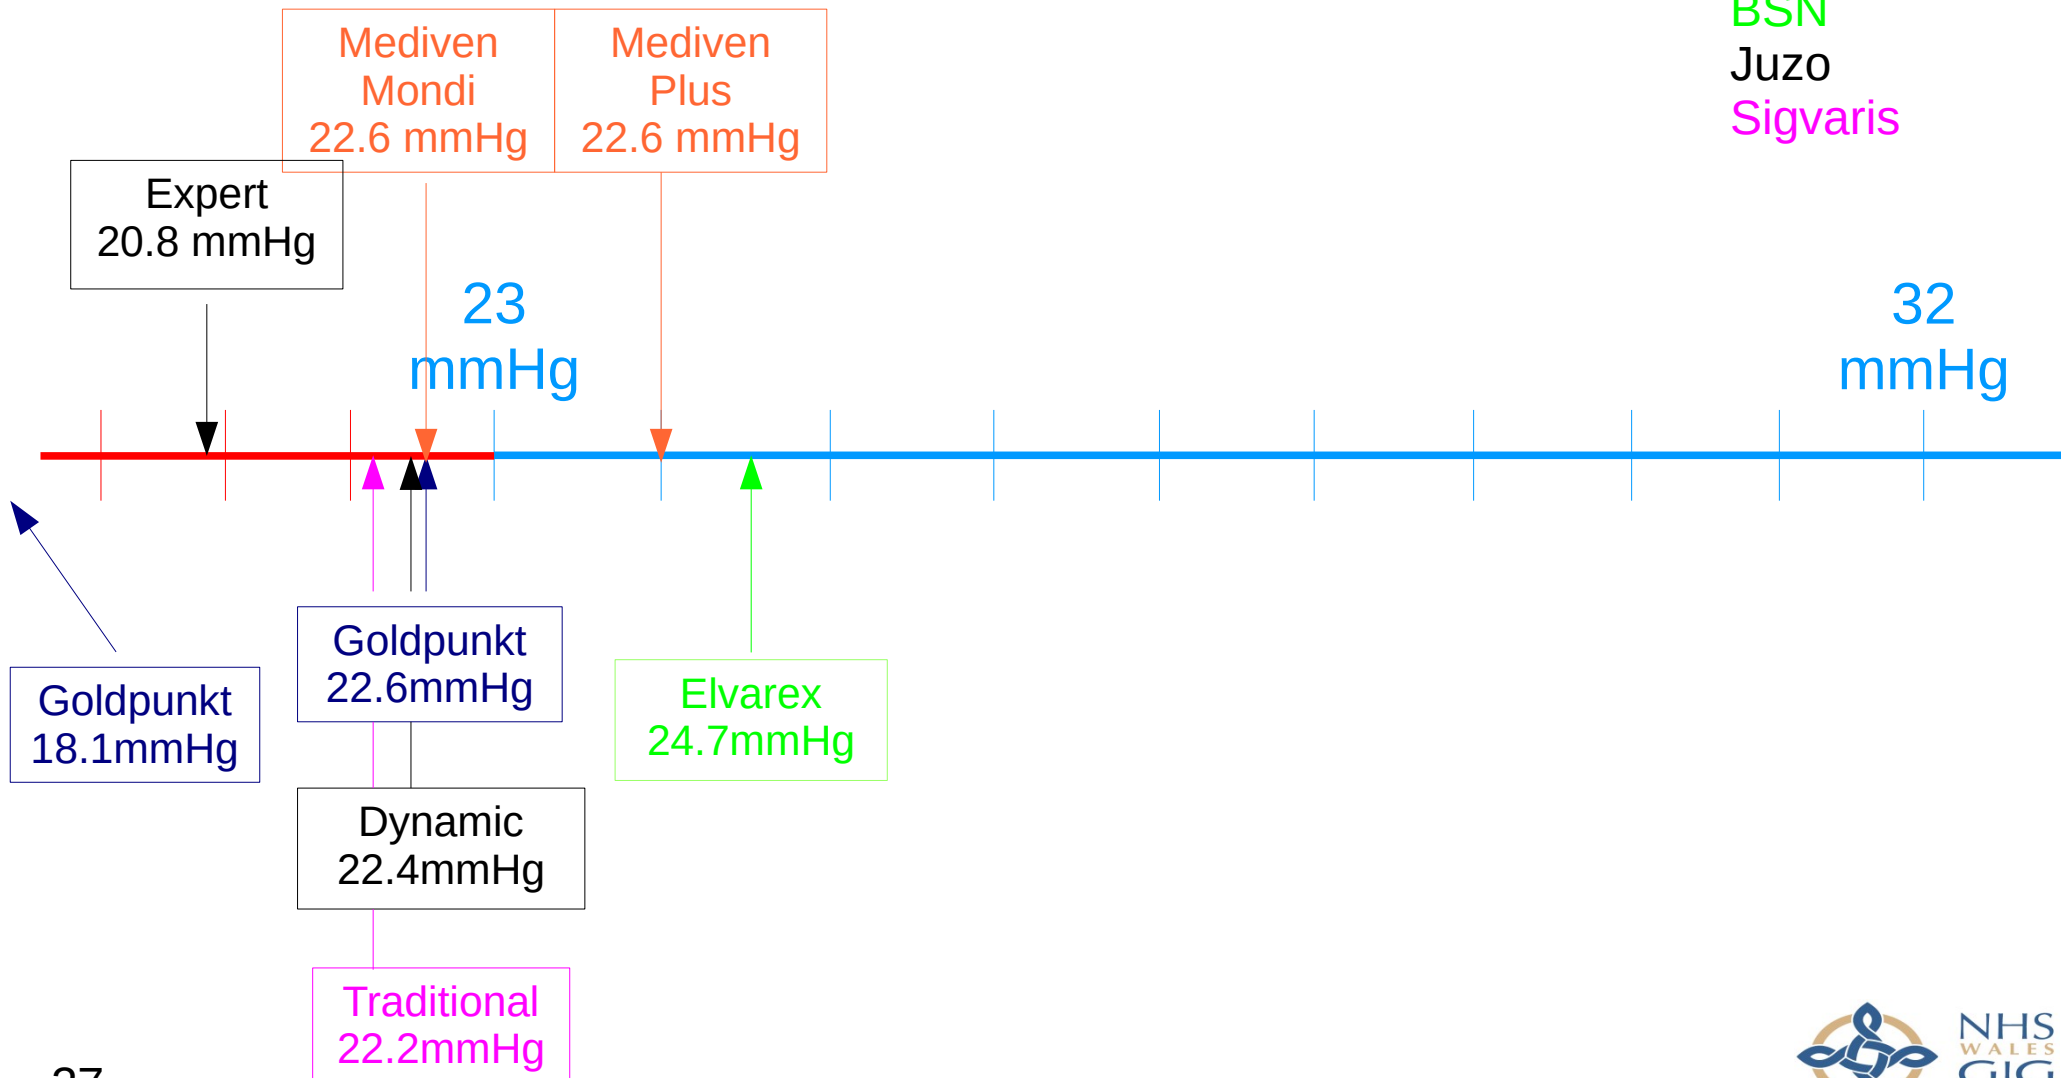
BSN
Juzo
Sigvaris

Mediven Mondi 22.6 mmHg

Mediven Plus 22.6 mmHg

Expert 20.8 mmHg

23 mmHg

32 mmHg

Goldpunkt 18.1mmHg

Goldpunkt 22.6mmHg

Elvarex 24.7mmHg

Dynamic 22.4mmHg

Traditional 22.2mmHg

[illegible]

NHS WALES GIG